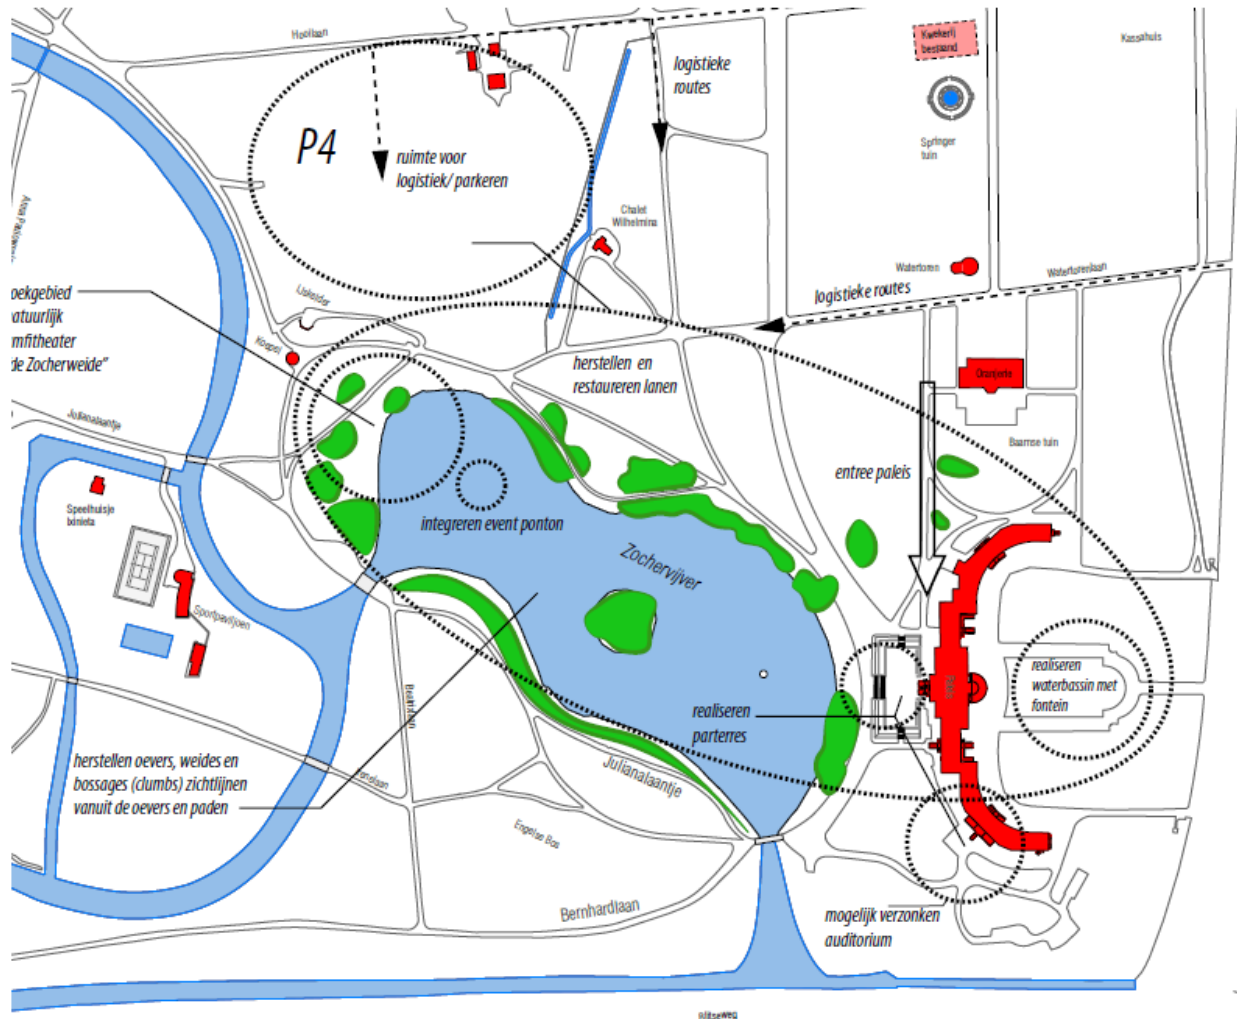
Hoollaan

P4

ruimte voor logistiek/ parkeren

logistieke routes

Kwekerij bestaand

Kasstalhuis

Springer tuin

Chalet Wilhelmina

Watertoren

Watertorenlaan

logistieke routes

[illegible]oekgebied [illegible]atuurlijk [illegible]mfitheater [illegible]de Zocherweide"

Uplsteder

Koepel

herstellen en restaureren lanen

Oranjerie

Julianalaantje

Baarnse tuin

entree paleis

Speelhuisje biniela

integreren event ponton

Zochervijver

Sportpaviljoen

Paleis

realiseren waterbassin met fontein

realiseren parterres

Beatrixlaan

herstellen oevers, weides en bossages (clumbs) zichtlijnen vanuit de oevers en paden

Julianalaantje

Engelse Bos

Bernhardlaan

mogelijk verzonken auditorium

Soestseweg